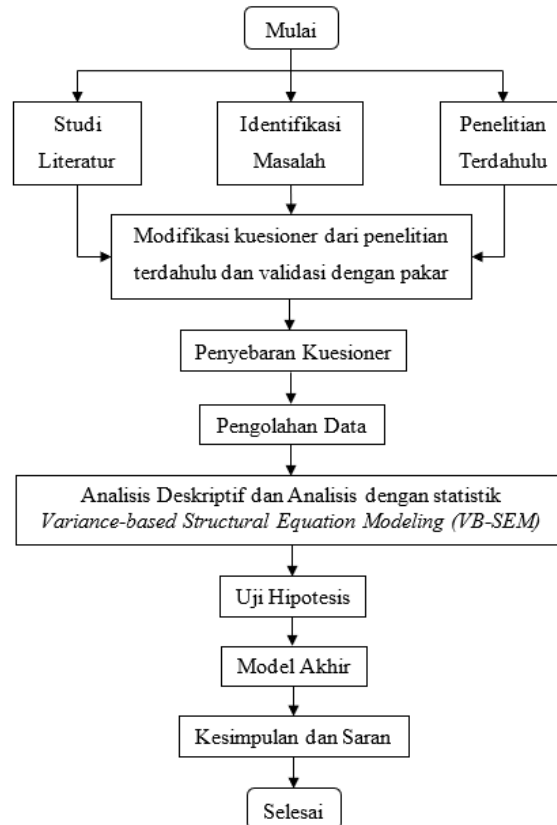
Mulai

Studi Literatur

Identifikasi Masalah

Penelitian Terdahulu

Modifikasi kuesioner dari penelitian terdahulu dan validasi dengan pakar

Penyebaran Kuesioner

Pengolahan Data

Analisis Deskriptif dan Analisis dengan statistik *Variance-based Structural Equation Modeling (VB-SEM)*

Uji Hipotesis

Model Akhir

Kesimpulan dan Saran

Selesai